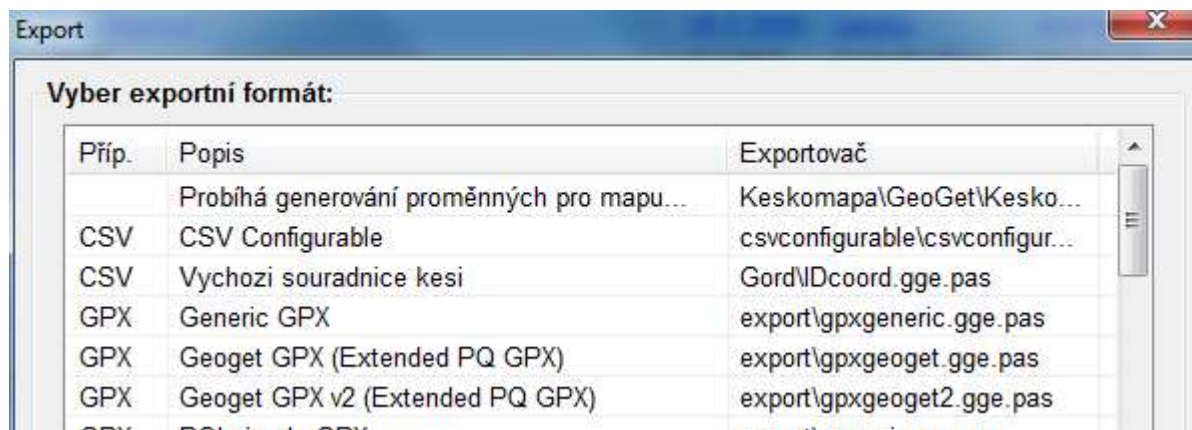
Export

Vyber exportní formát:

| Příp. | Popis | Exportovač |
|---|---|---|
| | Probíhá generování proměnných pro mapu... | Keskomapa\GeoGet\Kesko... |
| CSV | CSV Configurable | csvconfigurable\csvconfigur... |
| CSV | Vychozi souradnice kesi | Gord\IDcoord.gge.pas |
| GPX | Generic GPX | export\gpxgeneric.gge.pas |
| GPX | Geoget GPX (Extended PQ GPX) | export\gpxgeoget.gge.pas |
| GPX | Geoget GPX v2 (Extended PQ GPX) | export\gpxgeoget2.gge.pas |
| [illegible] | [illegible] | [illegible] |